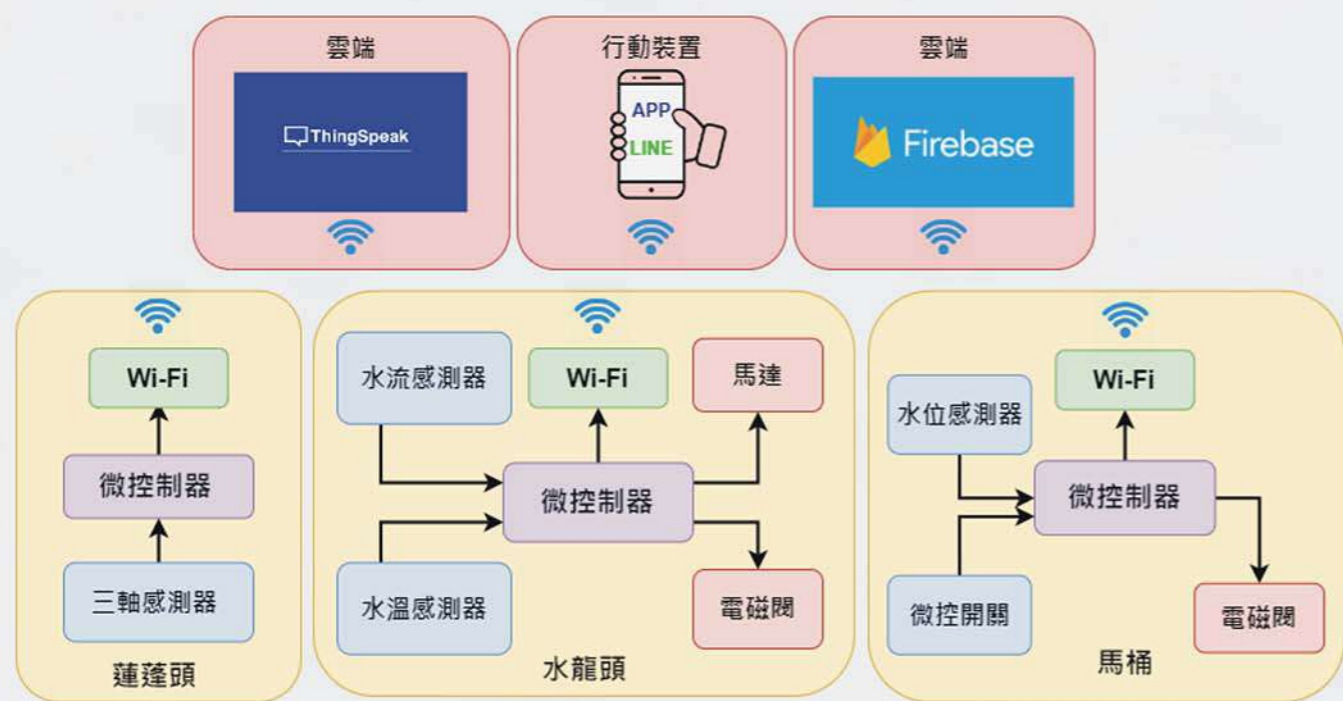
雲端

ThingSpeak

行動裝置

APP

LINE

雲端

Firebase

Wi-Fi

微控制器

三軸感測器

蓮蓬頭

水流感測器

Wi-Fi

馬達

微控制器

水溫感測器

電磁閥

水龍頭

水位感測器

Wi-Fi

微控制器

微控開關

電磁閥

馬桶